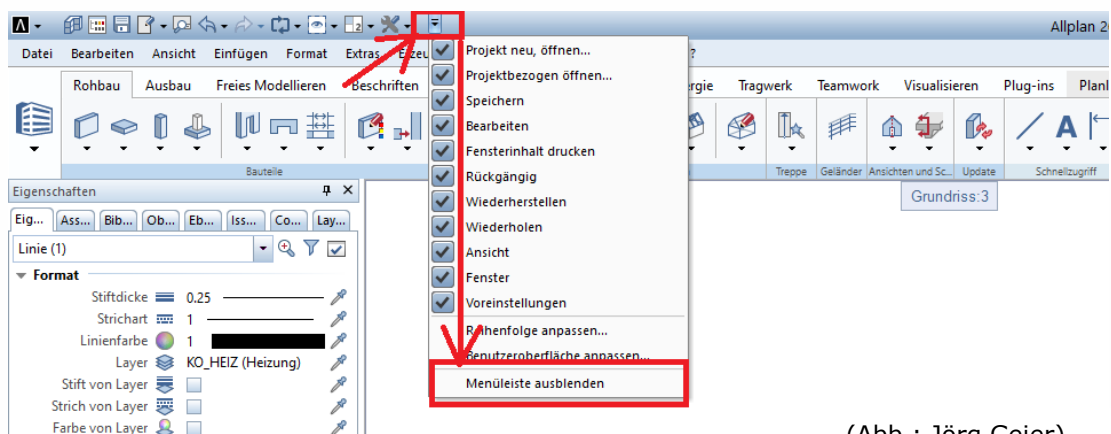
Allplan 2

Datei Bearbeiten Ansicht Einfügen Format Extras Erzeu

Rohbau Ausbau Freies Modellieren Beschriften

ergie Tragwerk Teamwork Visualisieren Plug-ins Planl

Bauteile

Treppe Geländer Ansichten und Sc... Update Schnellzugriff

Projekt neu, öffnen...
Projektbezogen öffnen...
Speichern
Bearbeiten
Fensterinhalt drucken
Rückgängig
Wiederherstellen
Wiederholen
Ansicht
Fenster
Voreinstellungen
Reihenfolge anpassen...
Benutzeroberfläche anpassen...
Menüleiste ausblenden

Grundriss:3

Eigenschaften

Eig... Ass... Bib... Ob... Eb... Iss... Co... Lay...

Linie (1)

Format
Stiftdicke 0.25
Strichart 1
Linienfarbe 1
Layer KO_HEIZ (Heizung)
Stift von Layer
Strich von Layer
Farbe von Layer

(Abb.: Jörg Geier)